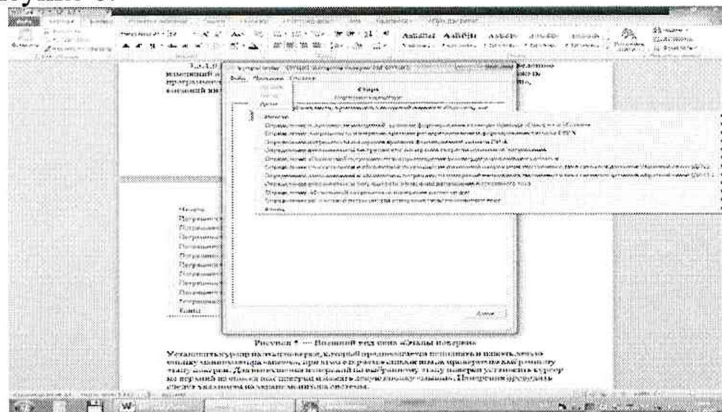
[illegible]

Рисунок 7 — Внешний вид окна «Этапы поверки»

Установить курсор на тот этап, который предполагается выполнить и нажать левую кнопку манипулятора «мышь», при этом откроется окно плана проведения выбранного этапа поверки. Для выполнения поверки по выбранному этапу поверки установить курсор на верхний по списку еще непроверенный пункт и нажать левую кнопку «мышь». Поверенные пункты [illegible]